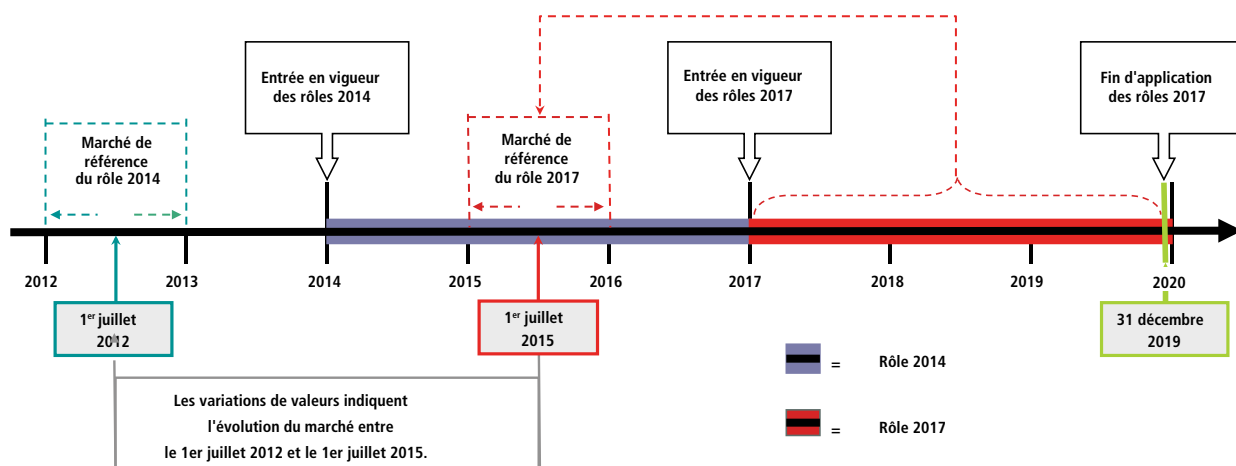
Entrée en vigueur des rôles 2014

Entrée en vigueur des rôles 2017

Fin d'application des rôles 2017

Marché de référence du rôle 2014

Marché de référence du rôle 2017

2012

2013

2014

2015

2016

2017

2018

2019

2020

1$^{er}$ juillet 2012

1$^{er}$ juillet 2015

31 décembre 2019

= Rôle 2014

= Rôle 2017

Les variations de valeurs indiquent l'évolution du marché entre le 1er juillet 2012 et le 1er juillet 2015.